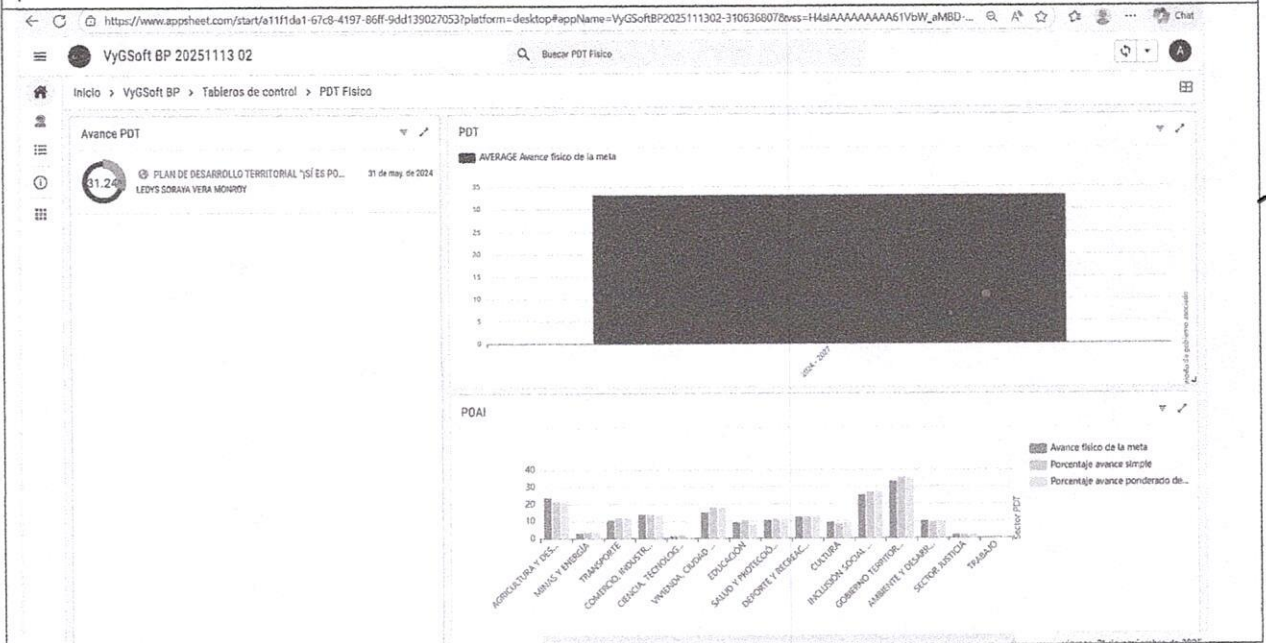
https://www.appsheet.com/start/a11f1da1-67c8-4197-86ff-9dd139027053?platform=desktop#appName=VyGSoftBP2025111302-310636807&vss=H4sIAAAAAAAAA61VbW_aMBD-...

Chat

VyGSoft BP 20251113 02

Buscar PDT Físico

A

Inicio > VyGSoft BP > Tableros de control > PDT Físico

Avance PDT

31.24

PLAN DE DESARROLLO TERRITORIAL "¡SÍ ES PO...

31 de may. de 2024

LEDYS SORAYA VERA MONROY

PDT

AVERAGE Avance físico de la meta

35
30
25
20
15
10
5
0

2024 - 2027

Periodo de gobierno asociado

POAI

Avance físico de la meta
Porcentaje avance simple
Porcentaje avance ponderado de...

40
30
20
10
0

AGRICULTURA Y DES...
MINAS Y ENERGÍA
TRANSPORTE
COMERCIO, INDUSTR...
CIENCIA, TECNOLOG...
VIVIENDA, CIUDAD ...
EDUCACIÓN
SALUD Y PROTECCIÓ...
DEPORTE Y RECREAC...
CULTURA
INCLUSIÓN SOCIAL ...
GOBIERNO TERRITOR...
AMBIENTE Y DESARR...
SECTOR JUSTICIA
TRABAJO

Sector PDT